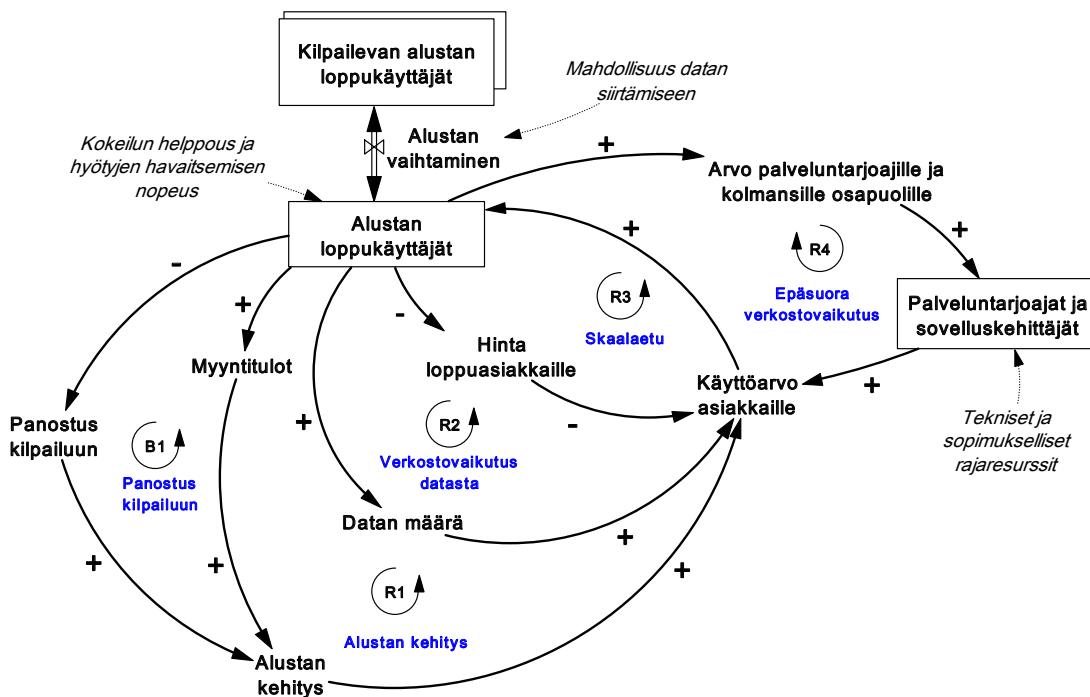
Kilpailevan alustan loppukäyttäjät

Mahdollisuus datan siirtämiseen

Alustan vaihtaminen

Kokeilun helppous ja hyötyjen havaitsemisen nopeus

+

Arvo palveluntarjoajille ja kolmansille osapuolille

Alustan loppukäyttäjät

+

+

R4

-

R3

Palveluntarjoajat ja sovelluskehittäjät

+

Epäsuora verkostovaikutus

-

Skaalaetu

Myyntitulot

Hinta loppuasiakkaille

+

Käyttöarvo asiakkaille

+

Panostus kilpailuun

B1

R2

-

Tekniset ja sopimukselliset rajaresurssit

Verkostovaikutus datasta

Panostus kilpailuun

Datan määrä

+

+

+

R1

+

Alustan kehitys

Alustan kehitys